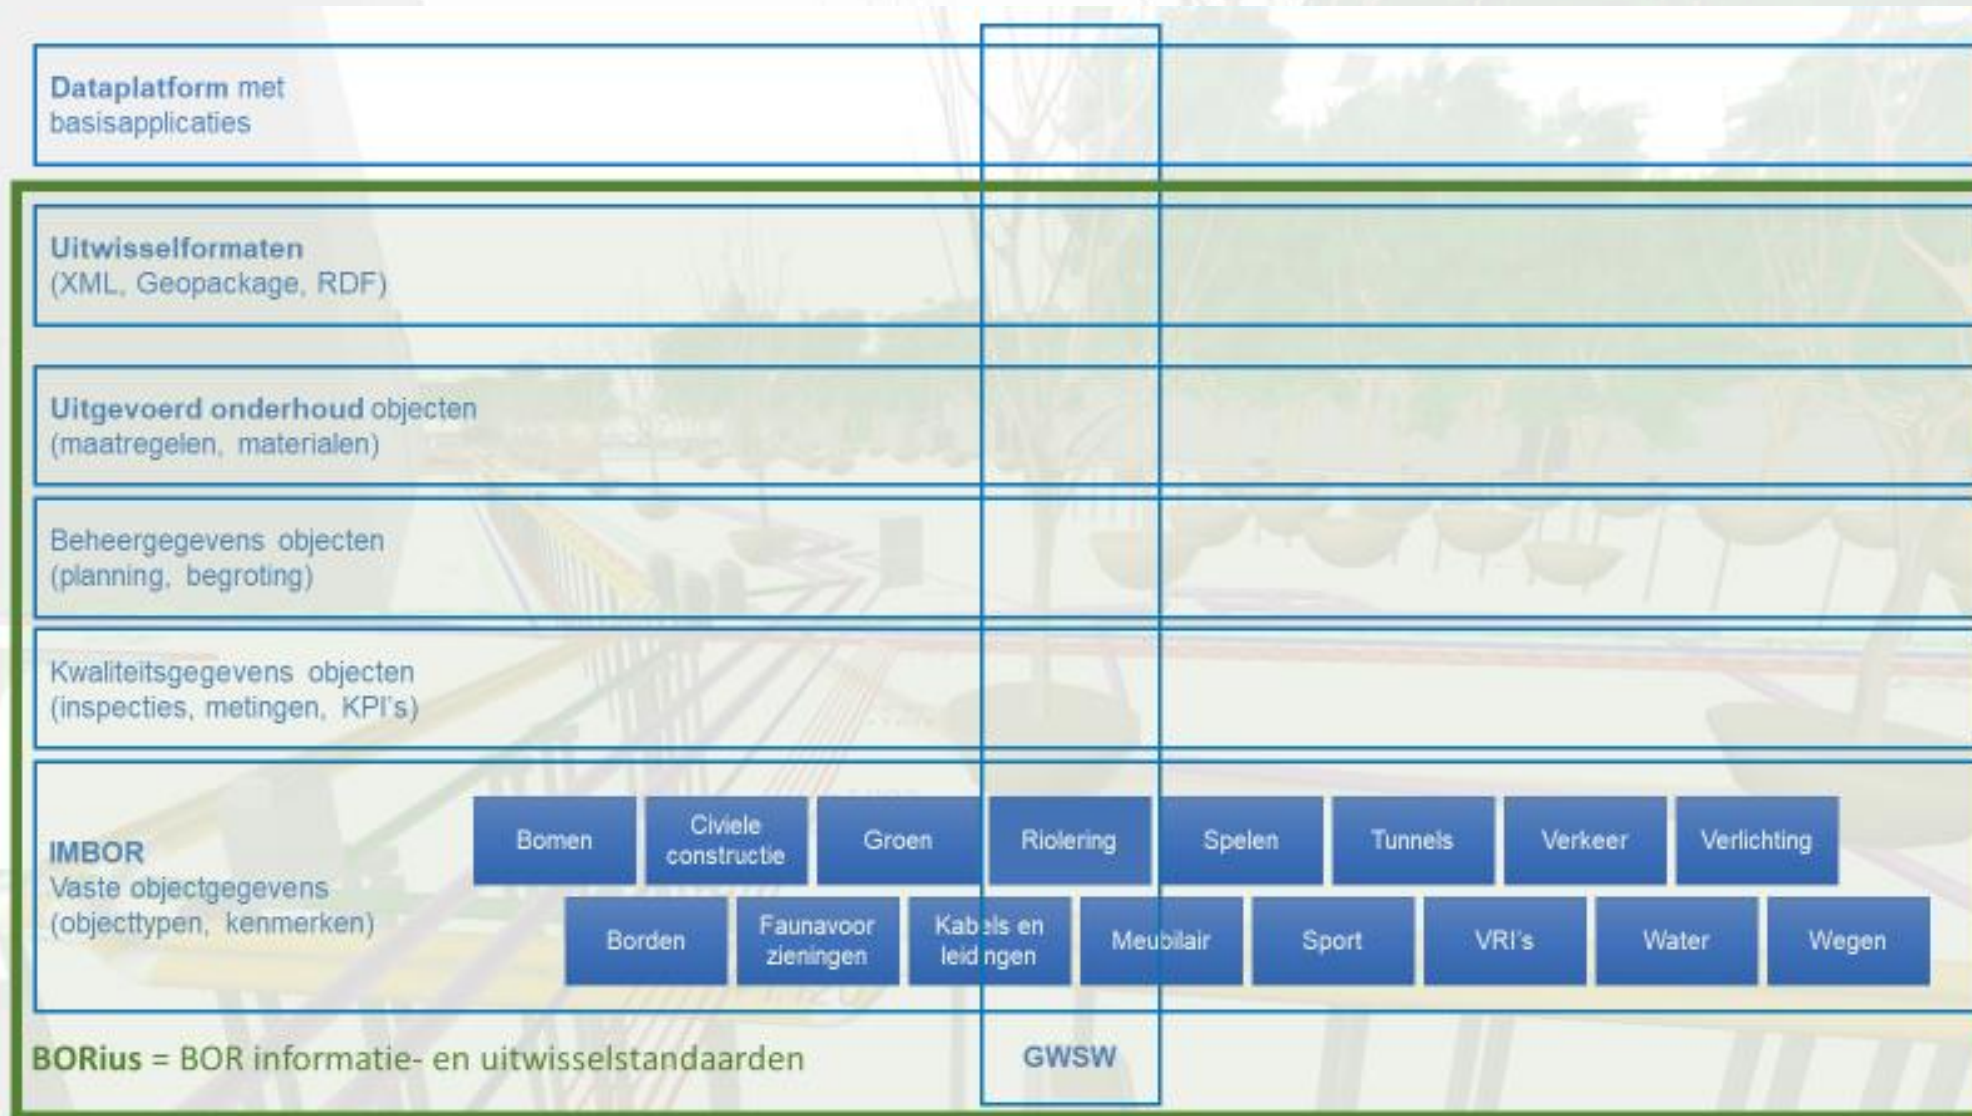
Dataplatform met basisapplicaties

Uitwisselformaten (XML, Geopackage, RDF)

Uitgevoerd onderhoud objecten (maatregelen, materialen)

Beheergegevens objecten (planning, begroting)

Kwaliteitsgegevens objecten (inspecties, metingen, KPI's)

IMBOR Vaste objectgegevens (objecttypen, kenmerken)

Bomen
Civiele constructie
Groen
Riolering
Spelen
Tunnels
Verkeer
Verlichting

Borden
Faunavoorzieningen
Kabels en leidingen
Meubilair
Sport
VRI's
Water
Wegen

BORius = BOR informatie- en uitwisselstandaarden

GWSW